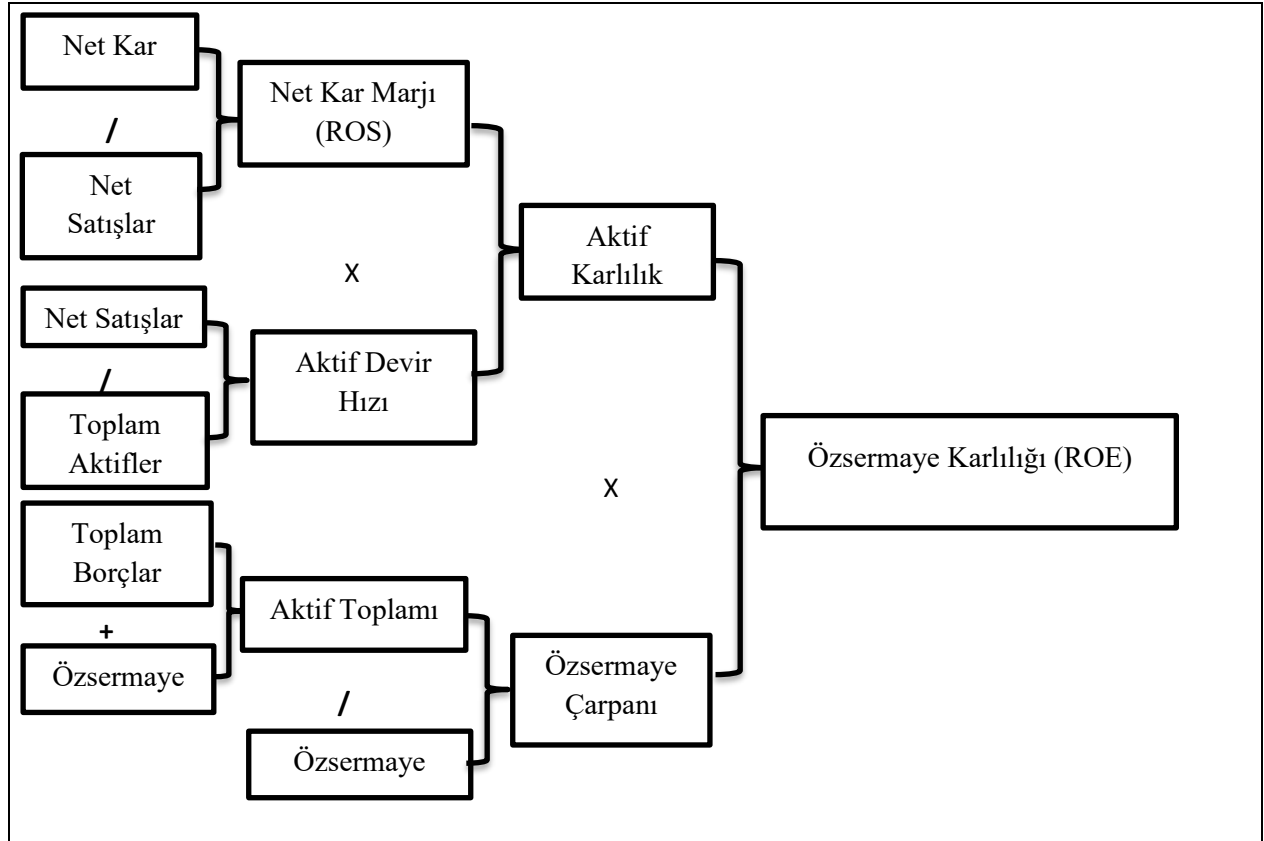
Net Kar

/

Net Satışlar

Net Kar Marjı (ROS)

X

Net Satışlar

/

Toplam Aktifler

Aktif Devir Hızı

Aktif Karlılık

X

Özsermaye Karlılığı (ROE)

Toplam Borçlar

+

Özsermaye

Aktif Toplamı

/

Özsermaye

Özsermaye Çarpanı